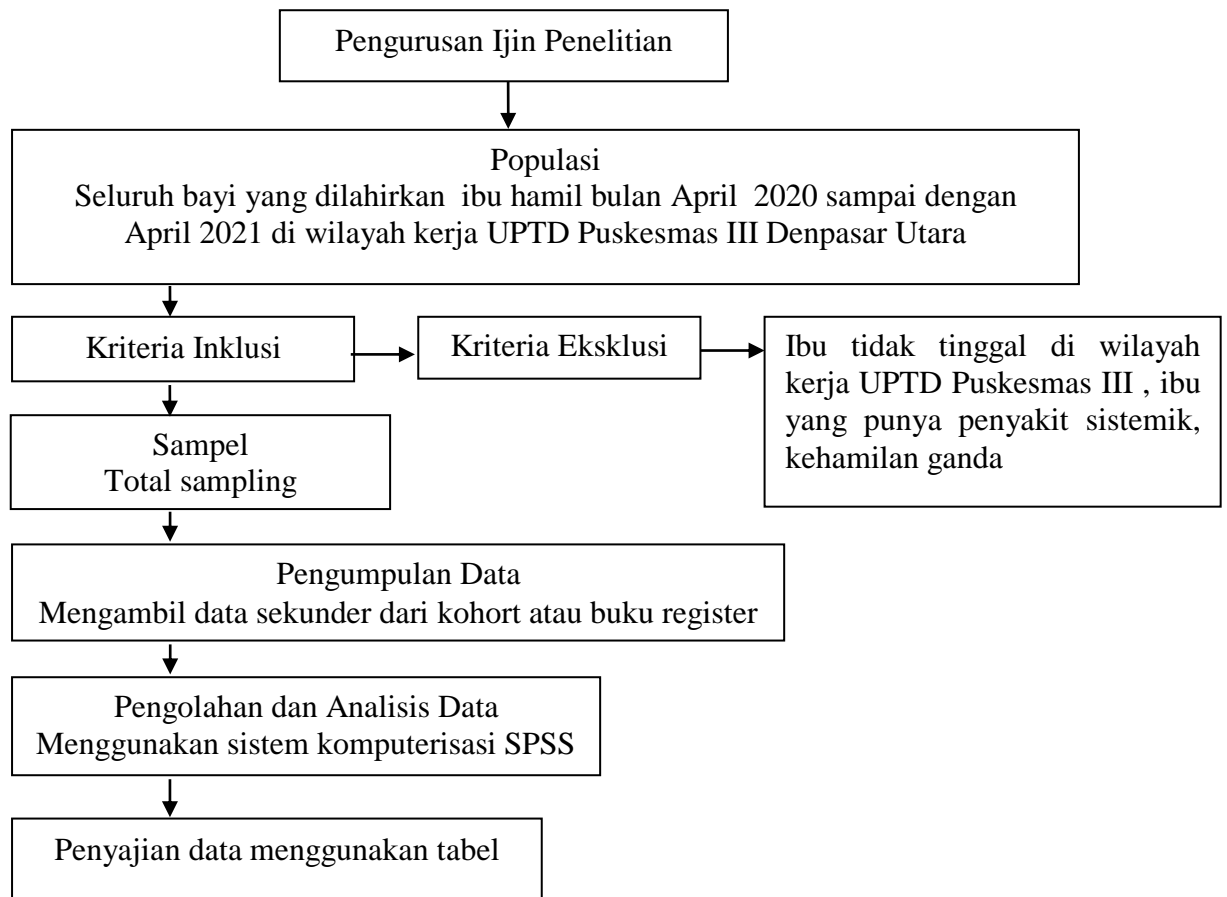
Pengurusan Ijin Penelitian

Populasi
Seluruh bayi yang dilahirkan ibu hamil bulan April 2020 sampai dengan April 2021 di wilayah kerja UPTD Puskesmas III Denpasar Utara

Kriteria Inklusi

Kriteria Eksklusi

Ibu tidak tinggal di wilayah kerja UPTD Puskesmas III , ibu yang punya penyakit sistemik, kehamilan ganda

Sampel
Total sampling

Pengumpulan Data
Mengambil data sekunder dari kohort atau buku register

Pengolahan dan Analisis Data
Menggunakan sistem komputerisasi SPSS

Penyajian data menggunakan tabel